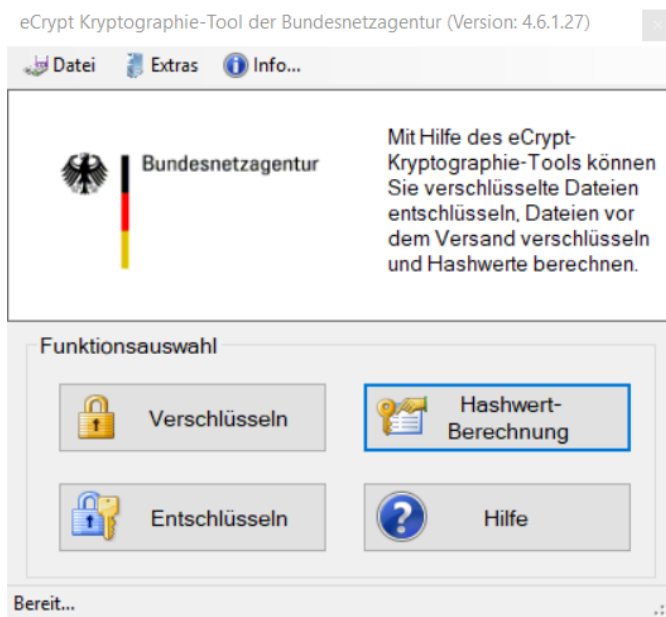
eCrypt Kryptographie-Tool der Bundesnetzagentur (Version: 4.6.1.27)

Datei Extras Info...

Bundesnetzagentur

Mit Hilfe des eCrypt-Kryptographie-Tools können Sie verschlüsselte Dateien entschlüsseln, Dateien vor dem Versand verschlüsseln und Hashwerte berechnen.

Funktionsauswahl

Verschlüsseln

Hashwert-Berechnung

Entschlüsseln

Hilfe

Bereit...